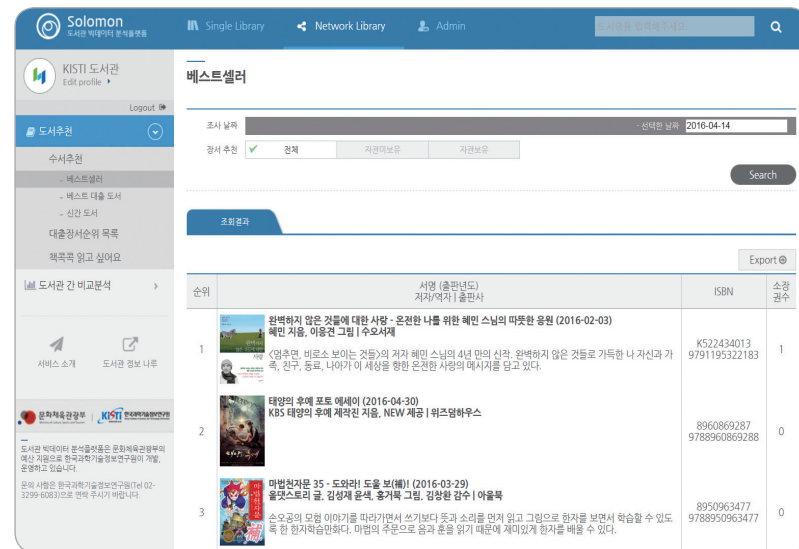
Solomon
도서관 빅데이터 분석플랫폼

Single Library
Network Library
Admin

KISTI 도서관
Edit profile

Logout

도서추천
수서추천
- 베스트셀러
- 베스트 대출 도서
- 신간 도서
대출장서순위 목록
책콕콕 읽고 싶어요
도서관 간 비교분석

서비스 소개
도서관 정보 나루

문화체육관광부 KISTI 한국과학기술정보연구원

도서관 빅데이터 분석플랫폼은 문화체육관광부의 예산 지원으로 한국과학기술정보연구원이 개발, 운영하고 있습니다.

문의 사항은 한국과학기술정보연구원(Tel 02-3299-6083)으로 연락 주시기 바랍니다.

베스트셀러

조사 날짜 - 선택한 날짜 2016-04-14
장서 추천 ✔ 전체 | 자관미보유 | 자관보유

Search

조회결과

Export

| 순위 | 서명 (출판년도) 저자/역자 \| 출판사 | ISBN | 소장권수 |
|---|---|---|---|
| 1 | 완벽하지 않은 것들에 대한 사랑 - 온전한 나를 위한 혜민 스님의 따뜻한 응원 (2016-02-03) 혜민 지음, 이응견 그림 \| 수오서재 《멈추면, 비로소 보이는 것들》의 저자 혜민 스님의 4년 만의 신작. 완벽하지 않은 것들로 가득한 나 자신과 가족, 친구, 동료, 나아가 이 세상을 향한 온전한 사랑의 메시지를 담고 있다. | K522434013 9791195322183 | 1 |
| 2 | 태양의 후예 포토 에세이 (2016-04-30) KBS 태양의 후예 제작진 지음, NEW 제공 \| 위즈덤하우스 | 8960869287 9788960869288 | 0 |
| 3 | 마법천자문 35 - 도와라! 도울 보(輔)! (2016-03-29) 올댓스토리 글, 김성재 윤색, 홍거북 그림, 김창환 감수 \| 아울북 손오공의 모험 이야기를 따라가면서 쓰기보다 뜻과 소리를 먼저 읽고 그림으로 한자를 보면서 학습할 수 있도록 한 한자학습만화다. 마법의 주문으로 음과 훈을 읽기 때문에 재미있게 한자를 배울 수 있다. | 8950963477 9788950963477 | 0 |